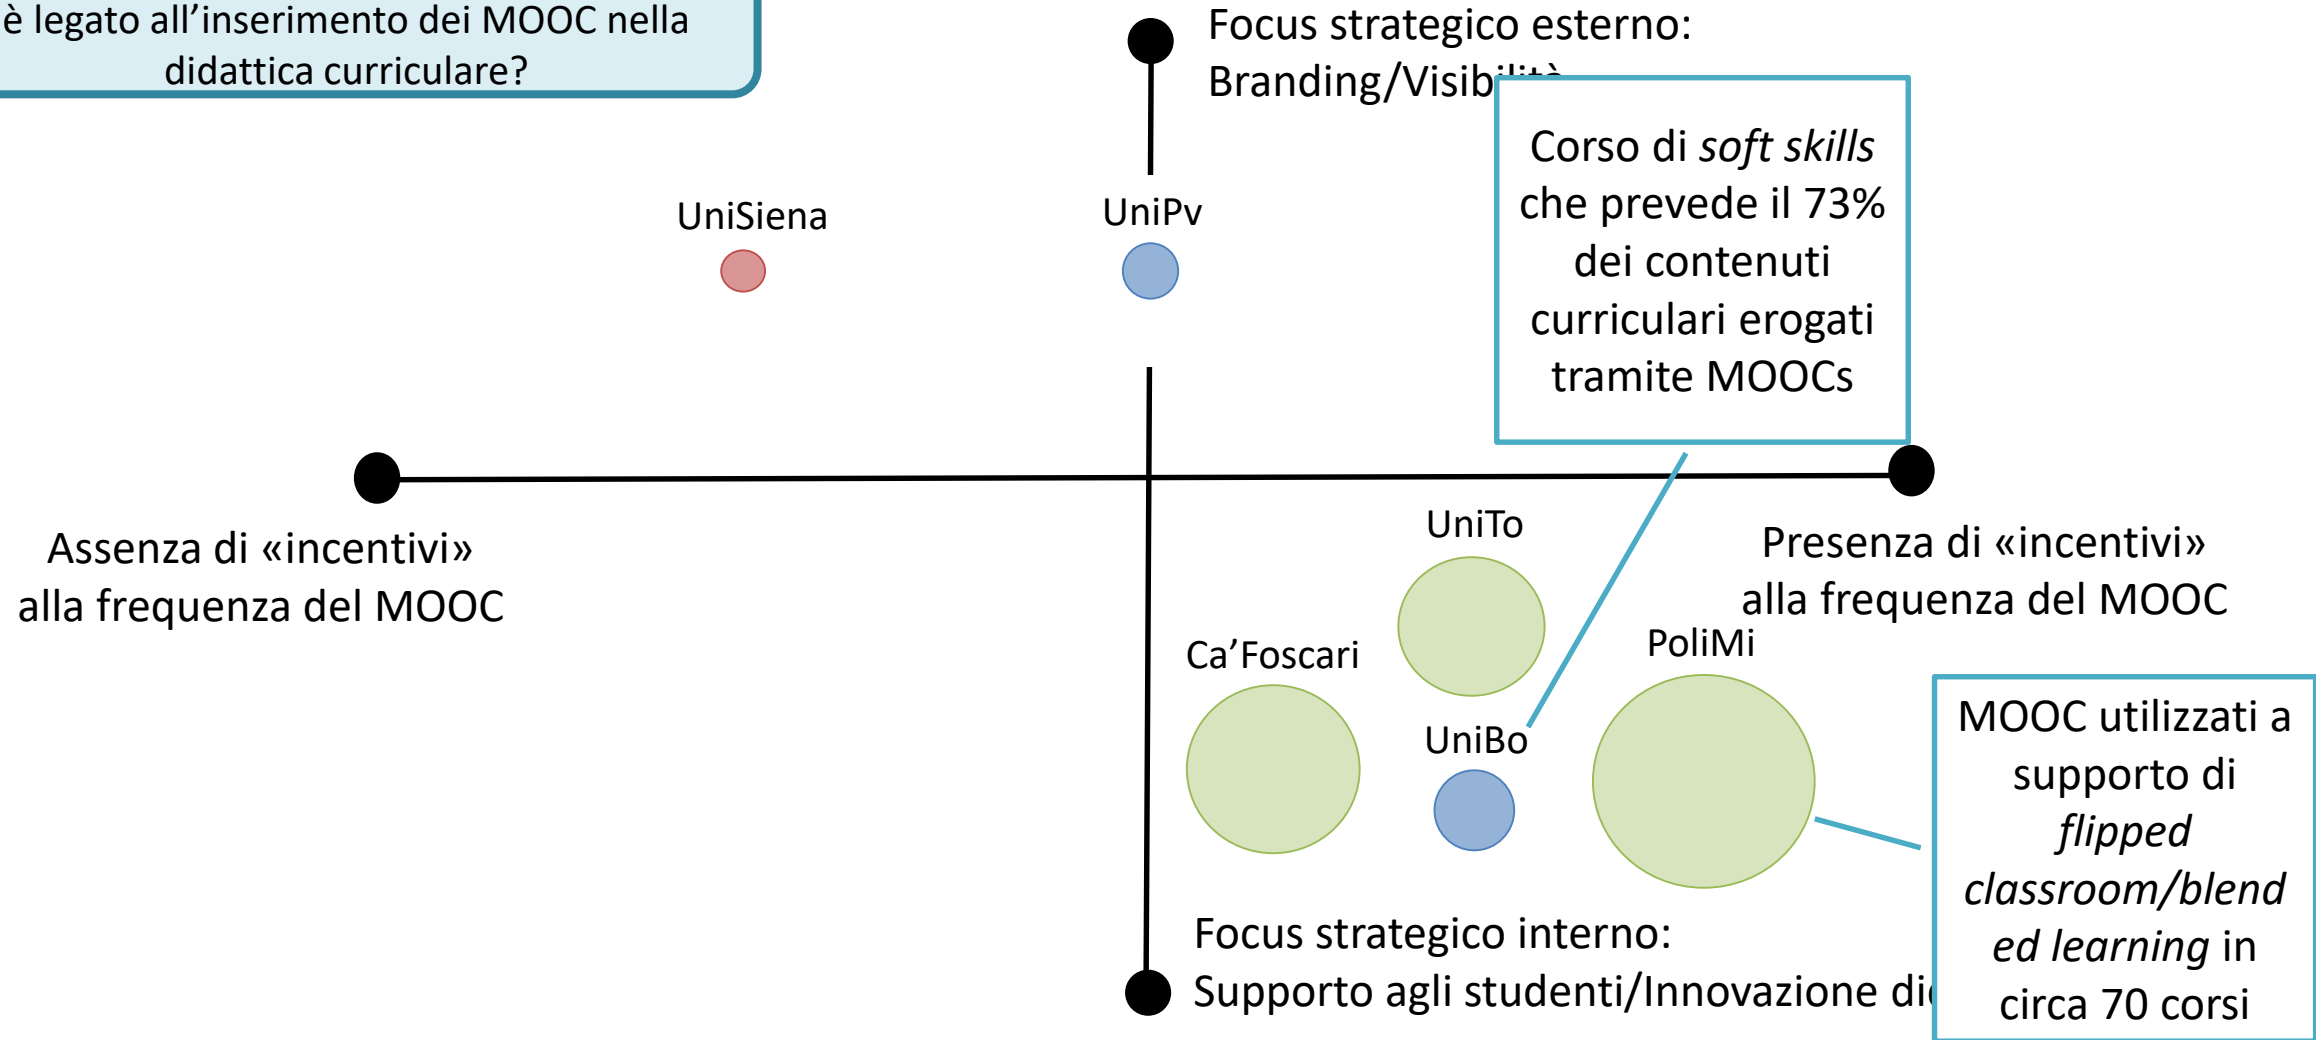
è legato all'inserimento dei MOOC nella didattica curriculare?

Focus strategico esterno: Branding/Visib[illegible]

Corso di *soft skills* che prevede il 73% dei contenuti curriculari erogati tramite MOOCs

UniSiena

UniPv

Assenza di «incentivi» alla frequenza del MOOC

Presenza di «incentivi» alla frequenza del MOOC

UniTo

Ca'Foscari

PoliMi

UniBo

MOOC utilizzati a supporto di *flipped classroom/blended learning* in circa 70 corsi

Focus strategico interno: Supporto agli studenti/Innovazione di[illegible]